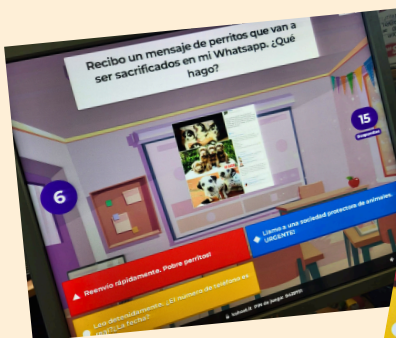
Recibo un mensaje de perritos que van a ser sacrificados en mi Whatsapp. ¿Qué hago?

15
Respuestas

6

Reenvío rápidamente. Pobre perritos!

Llamo a una sociedad protectora de animales. URGENTE!

Leo detenidamente... ¿El número de teléfono es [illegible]? ¿La fecha?

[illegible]